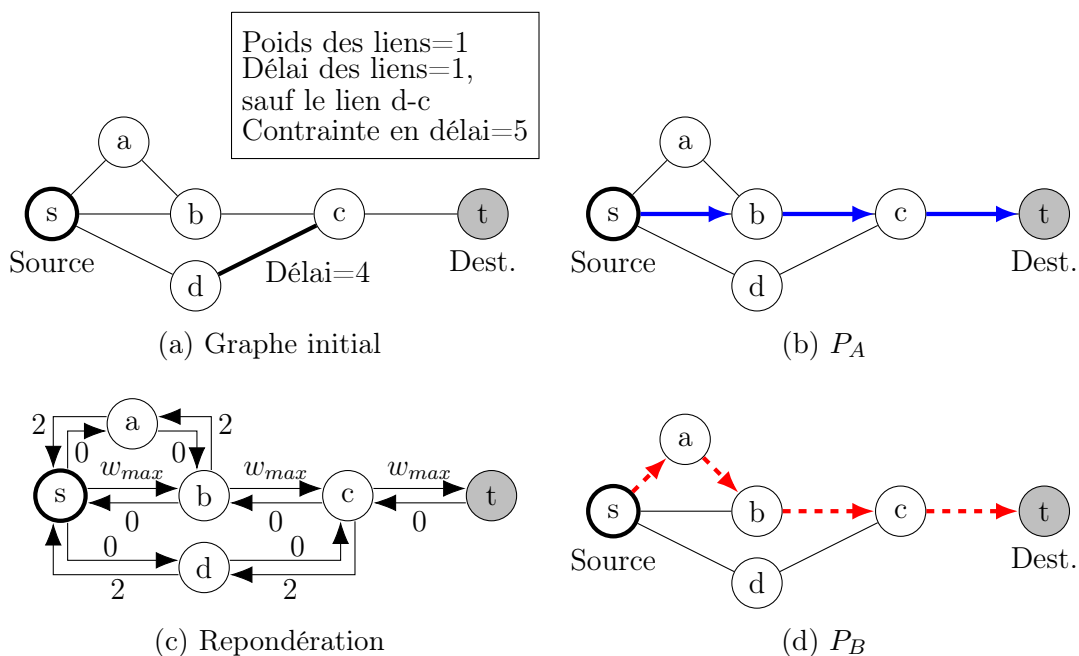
Poids des liens=1
Délai des liens=1,
sauf le lien d-c
Contrainte en délai=5

a
s
b
c
t
d
Source
Délai=4
Dest.

(a) Graphe initial

a
s
b
c
t
d
Source
Dest.

(b) $P_A$

2
a
2
0
0
$w_{max}$
$w_{max}$
$w_{max}$
s
b
c
t
0
0
0
0
0
d
2
2

(c) Repondération

a
s
b
c
t
d
Source
Dest.

(d) $P_B$